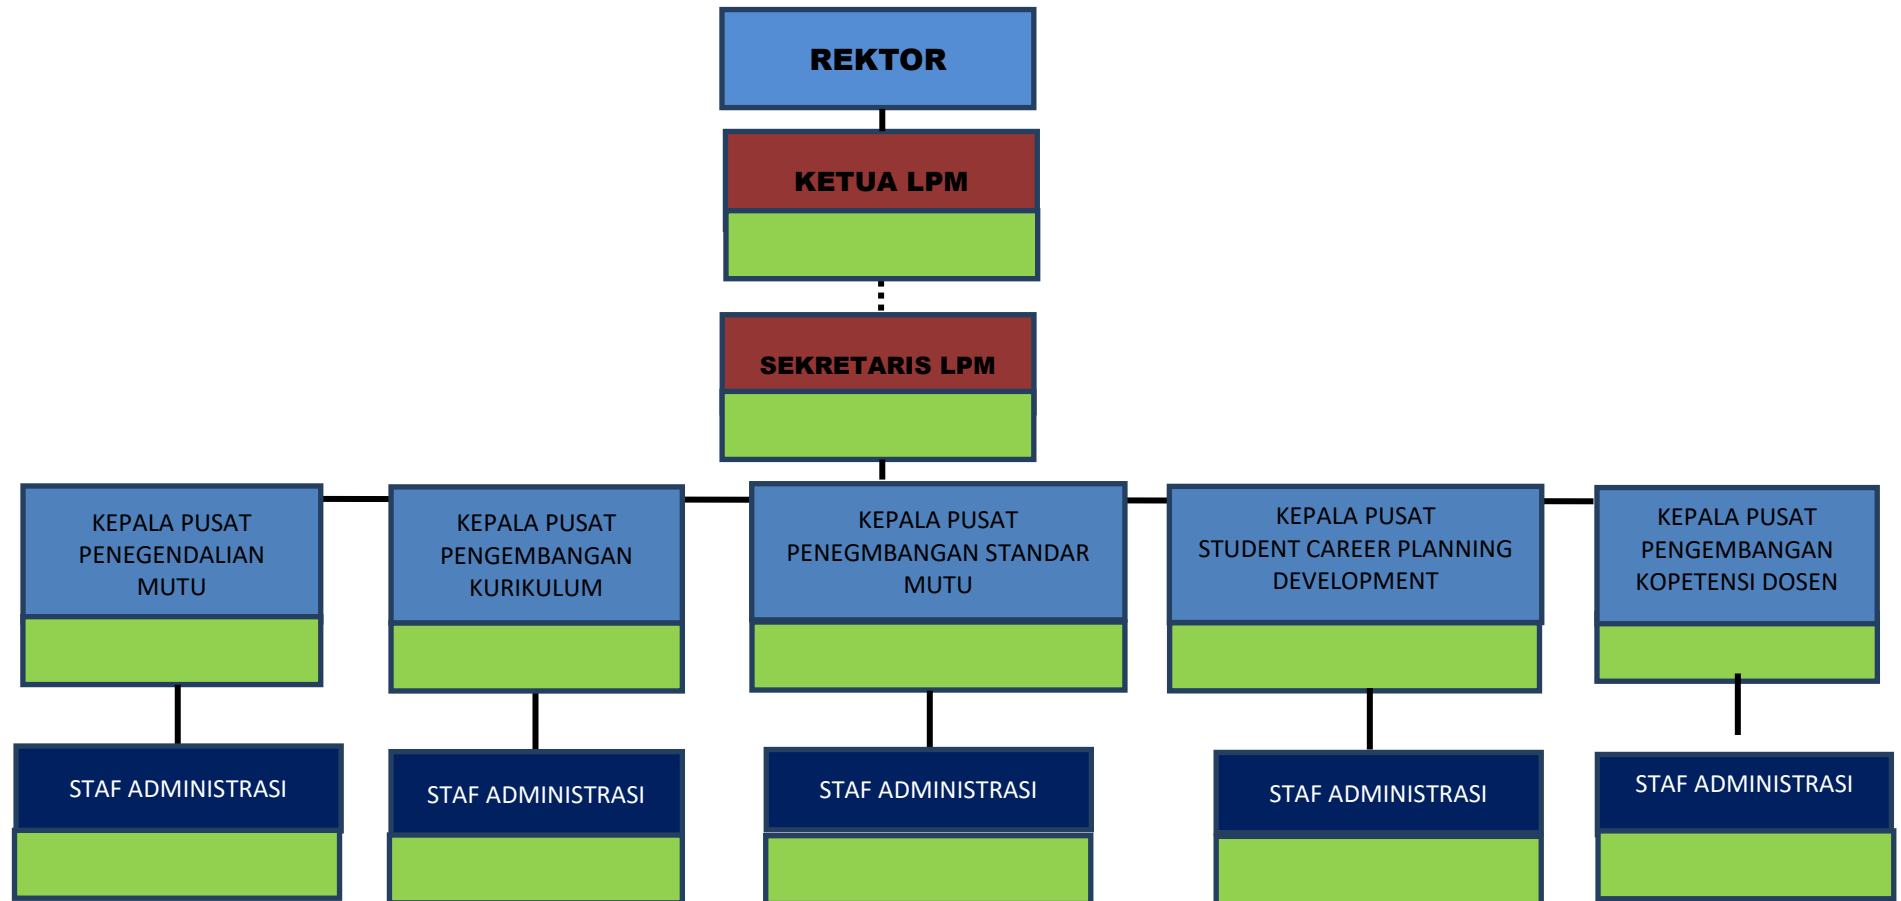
REKTOR

KETUA LPM

SEKRETARIS LPM

KEPALA PUSAT PENEGENDALIAN MUTU

KEPALA PUSAT PENGEMBANGAN KURIKULUM

KEPALA PUSAT PENEGMBANGAN STANDAR MUTU

KEPALA PUSAT STUDENT CAREER PLANNING DEVELOPMENT

KEPALA PUSAT PENGEMBANGAN KOPETENSI DOSEN

STAF ADMINISTRASI

STAF ADMINISTRASI

STAF ADMINISTRASI

STAF ADMINISTRASI

STAF ADMINISTRASI